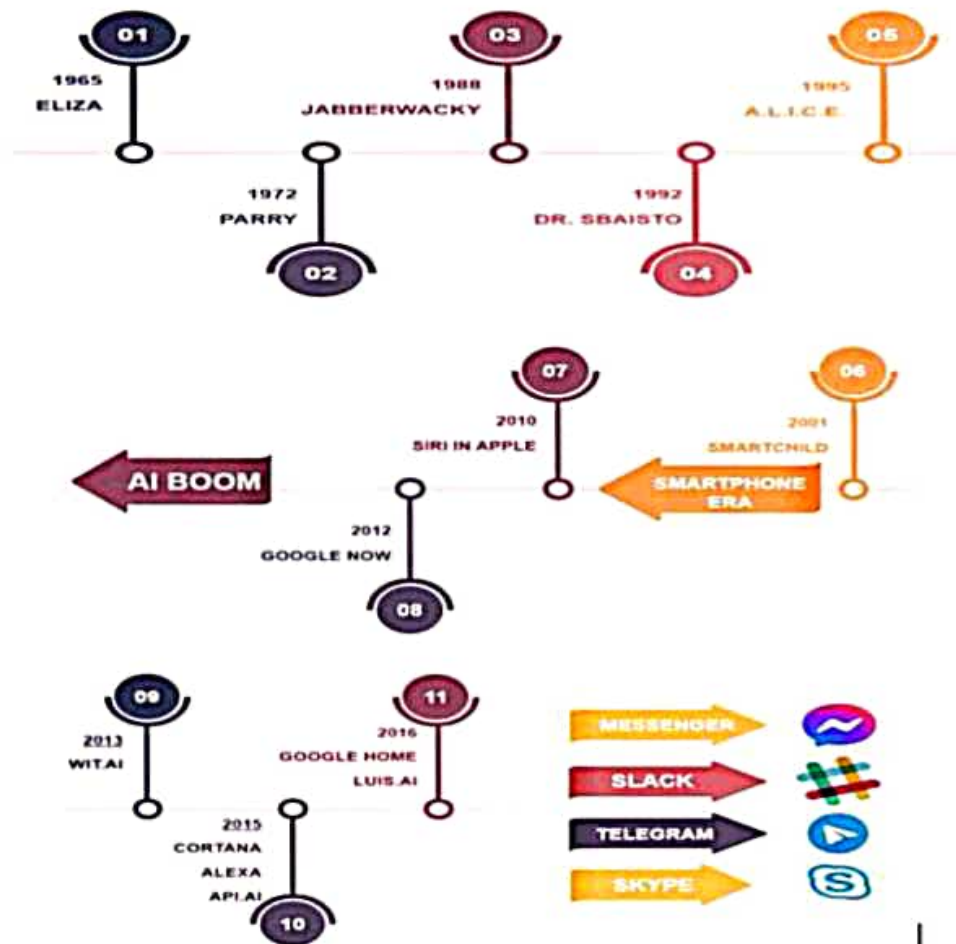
01
1965
ELIZA

03
1988
JABBERWACKY

05
1995
A.L.I.C.E.

1972
PARRY
02

1992
DR. SBAISTO
04

07
2010
SIRI IN APPLE

06
2001
SMARTCHILD

AI BOOM

SMARTPHONE ERA

2012
GOOGLE NOW
08

09
2013
WIT.AI

11
2016
GOOGLE HOME
LUIS.AI

2015
CORTANA
ALEXA
API.AI
10

MESSENGER
SLACK
TELEGRAM
SKYPE